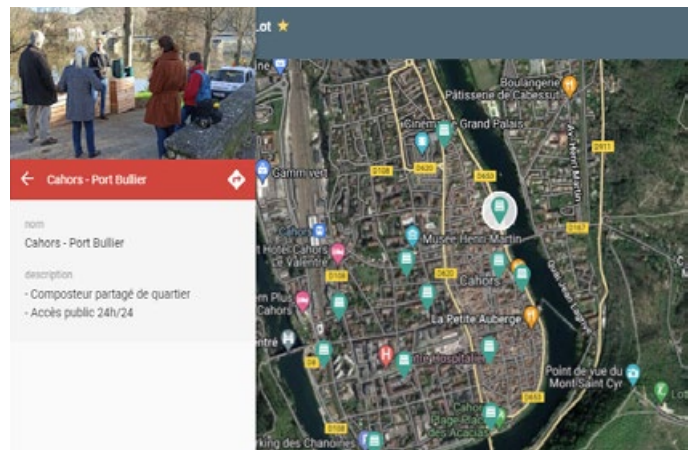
Lot ★

Cahors - Port Bullier

nom
Cahors - Port Bullier

description
- Composteur partagé de quartier
- Accès public 24h/24

Boulangerie Pâtisserie de Cabessut
Cinéma Grand Palais
Gamm vert
D108
D620
D650
D911
Av. Henri Martin
Cahors
Hotel Cahors de Valentré
Musée Henri Martin
D167
D108
D620
Cahors
Quai Ségur d'Aguesseau
La Petite Auberge
Plus Cahors
entre
Centre Hospitalier
D8
Point de vue du Mont Saint Cyr
D653
Cahors Plage
D108
Parking des Chanoines